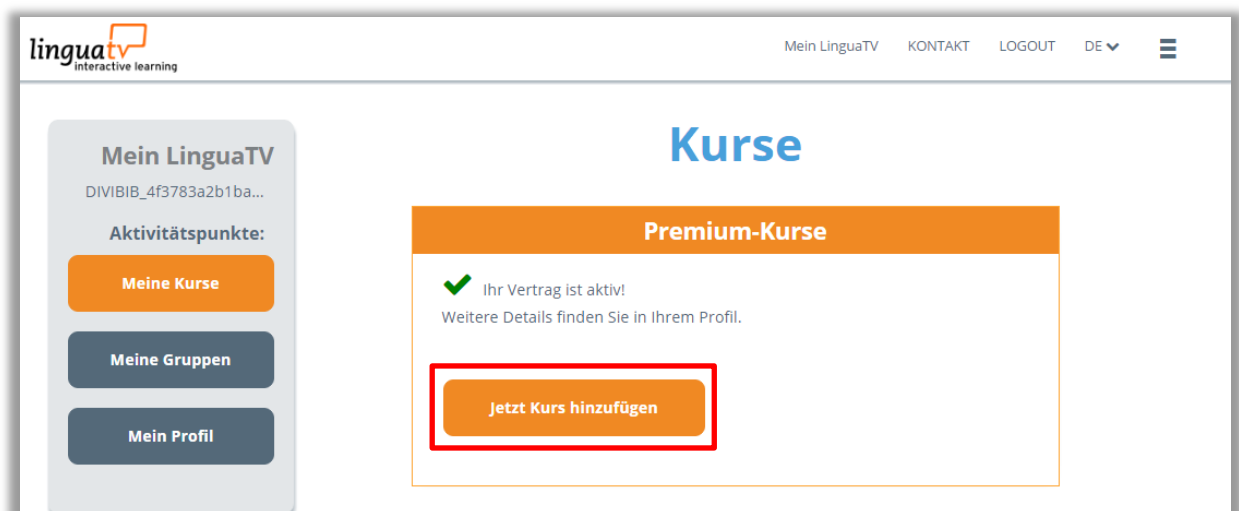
linguatv
interactive learning

Mein LinguaTV KONTAKT LOGOUT DE

Mein LinguaTV
DIVIBIB_4f3783a2b1ba...
Aktivitätspunkte:
Meine Kurse
Meine Gruppen
Mein Profil

Kurse

Premium-Kurse

Ihr Vertrag ist aktiv!
Weitere Details finden Sie in Ihrem Profil.

Jetzt Kurs hinzufügen